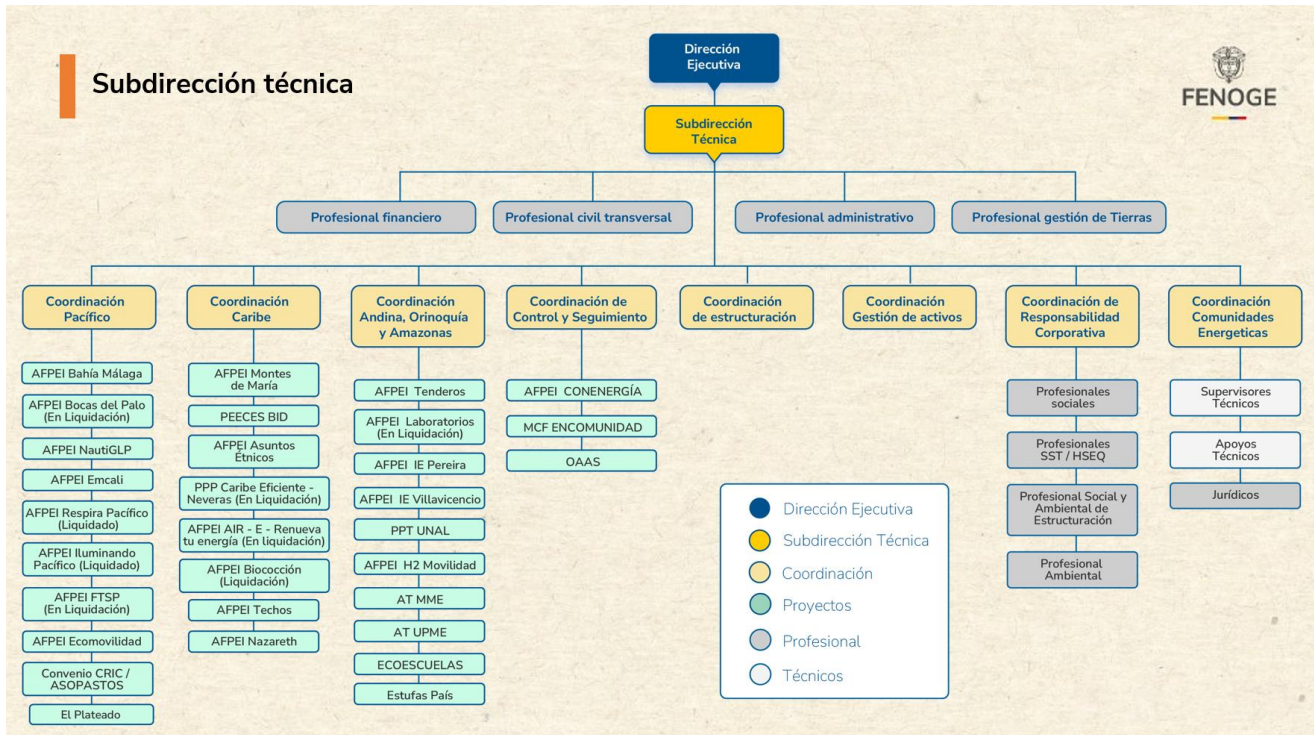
Subdirección técnica

FENOGE

Dirección Ejecutiva

Subdirección Técnica

Profesional financiero

Profesional civil transversal

Profesional administrativo

Profesional gestión de Tierras

Coordinación Pacífico

AFPEI Bahía Málaga

AFPEI Bocas del Palo (En Liquidación)

AFPEI NautiGLP

AFPEI Emcali

AFPEI Respira Pacífico (Liquidado)

AFPEI Iluminando Pacífico (Liquidado)

AFPEI FTSP (En Liquidación)

AFPEI Ecomovilidad

Convenio CRIC / ASOPASTOS

El Plateado

Coordinación Caribe

AFPEI Montes de María

PEECES BID

AFPEI Asuntos Étnicos

PPP Caribe Eficiente - Neveras (En Liquidación)

AFPEI AIR - E - Renueva tu energía (En liquidación)

AFPEI Biococción (Liquidación)

AFPEI Techos

AFPEI Nazareth

Coordinación Andina, Orinoquía y Amazonas

AFPEI Tenderos

AFPEI Laboratorios (En Liquidación)

AFPEI IE Pereira

AFPEI IE Villavicencio

PPT UNAL

AFPEI H2 Movilidad

AT MME

AT UPME

ECOESCUELAS

Estufas País

Coordinación de Control y Seguimiento

AFPEI CONENERGÍA

MCF ENCOMUNIDAD

OAAS

Coordinación de estructuración

Coordinación Gestión de activos

Coordinación de Responsabilidad Corporativa

Profesionales sociales

Profesionales SST / HSEQ

Profesional Social y Ambiental de Estructuración

Profesional Ambiental

Coordinación Comunidades Energeticas

Supervisores Técnicos

Apoyos Técnicos

Jurídicos

Dirección Ejecutiva
Subdirección Técnica
Coordinación
Proyectos
Profesional
Técnicos